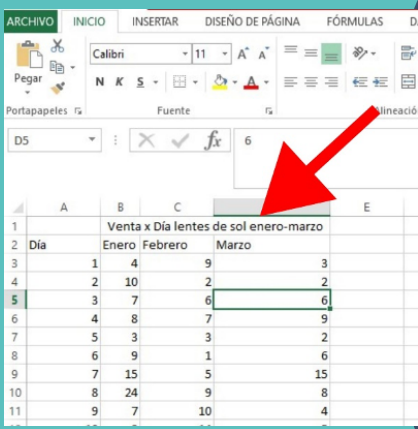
ARCHIVO INICIO INSERTAR DISEÑO DE PÁGINA FÓRMULAS DA

Pegar

Calibri 11 A A

N K S A

Portapapeles Fuente Alineació

D5 fx 6

| | A | B | C | D | E |
|---|---|---|---|---|---|
| 1 | | Venta x Día lentes de sol enero-marzo | | | |
| 2 | Día | Enero | Febrero | Marzo | |
| 3 | 1 | 4 | 9 | 3 | |
| 4 | 2 | 10 | 2 | 2 | |
| 5 | 3 | 7 | 6 | 6 | |
| 6 | 4 | 8 | 7 | 9 | |
| 7 | 5 | 3 | 3 | 2 | |
| 8 | 6 | 9 | 1 | 6 | |
| 9 | 7 | 15 | 5 | 15 | |
| 10 | 8 | 24 | 9 | 8 | |
| 11 | 9 | 7 | 10 | 4 | |